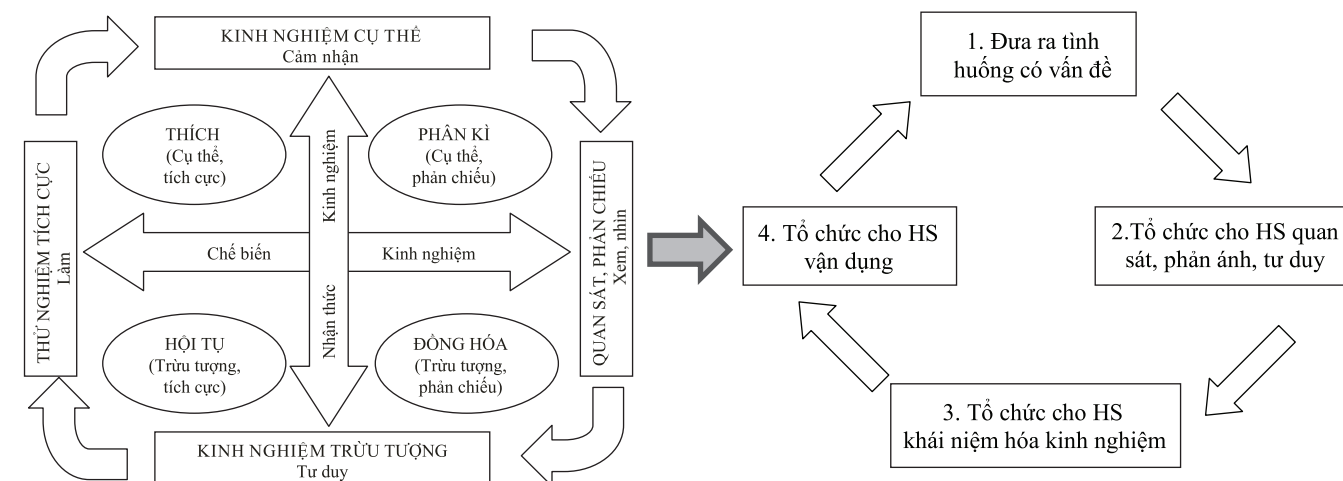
KINH NGHIỆM CỤ THỂ
Cảm nhận

THÍCH
(Cụ thể, tích cực)

Kinh nghiệm

PHÂN KÌ
(Cụ thể, phản chiếu)

THỬ NGHIỆM TÍCH CỰC
Làm

Chế biến

Kinh nghiệm

QUAN SÁT, PHẢN CHIẾU
Xem, nhìn

Nhận thức

HỘI TỤ
(Trừu tượng, tích cực)

ĐỒNG HÓA
(Trừu tượng, phản chiếu)

KINH NGHIỆM TRỪU TƯỢNG
Tư duy

1. Đưa ra tình huống có vấn đề

2.Tổ chức cho HS quan sát, phản ánh, tư duy

3. Tổ chức cho HS khái niệm hóa kinh nghiệm

4. Tổ chức cho HS vận dụng